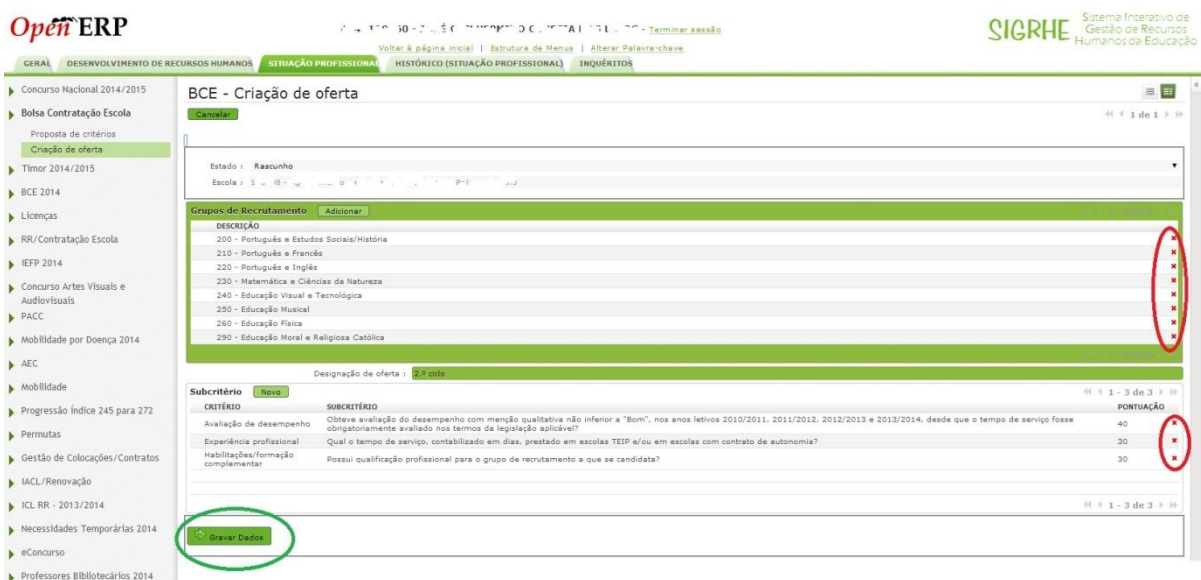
OpenERP

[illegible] - Terminar sessão

Voltar à página inicial | Estrutura de Menus | Alterar Palavra-chave

SIGRHE Sistema Interativo de Gestão de Recursos Humanos da Educação

GERAL | DESENVOLVIMENTO DE RECURSOS HUMANOS | SITUAÇÃO PROFISSIONAL | HISTÓRICO (SITUAÇÃO PROFISSIONAL) | INQUÉRITOS

Concurso Nacional 2014/2015
Bolsa Contratação Escola
Proposta de critérios
Criação de oferta
Timor 2014/2015
BCE 2014
Licenças
RR/Contratação Escola
IEFP 2014
Concurso Artes Visuais e Audiovisuais
PACC
Mobilidade por Doença 2014
AEC
Mobilidade
Progressão índice 245 para 272
Permutas
Gestão de Colocações/Contratos
IACL/Renovação
ICL RR - 2013/2014
Necessidades Temporárias 2014
eConcurso
Professores Bibliotecários 2014

BCE - Criação de oferta

Cancelar

1 de 1

Estado : Rascunho

Escola : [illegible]

Grupos de Recrutamento Adicionar

| DESCRIÇÃO |
|---|
| 200 - Português e Estudos Sociais/História |
| 210 - Português e Francês |
| 220 - Português e Inglês |
| 230 - Matemática e Ciências da Natureza |
| 240 - Educação Visual e Tecnológica |
| 250 - Educação Musical |
| 260 - Educação Física |
| 290 - Educação Moral e Religiosa Católica |

Designação de oferta : 2.º ciclo

Subcritério Novo

1 - 3 de 3

| CRITÉRIO | SUBCRITÉRIO | PONTUAÇÃO |
|---|---|---|
| Avaliação de desempenho | Obteve avaliação do desempenho com menção qualitativa não inferior a "Bom", nos anos letivos 2010/2011, 2011/2012, 2012/2013 e 2013/2014, desde que o tempo de serviço fosse obrigatoriamente avaliado nos termos da legislação aplicável? | 40 |
| Experiência profissional | Qual o tempo de serviço, contabilizado em dias, prestado em escolas TEIP e/ou em escolas com contrato de autonomia? | 30 |
| Habilitações/formação complementar | Possui qualificação profissional para o grupo de recrutamento a que se candidata? | 30 |

1 - 3 de 3

Gravar Dados